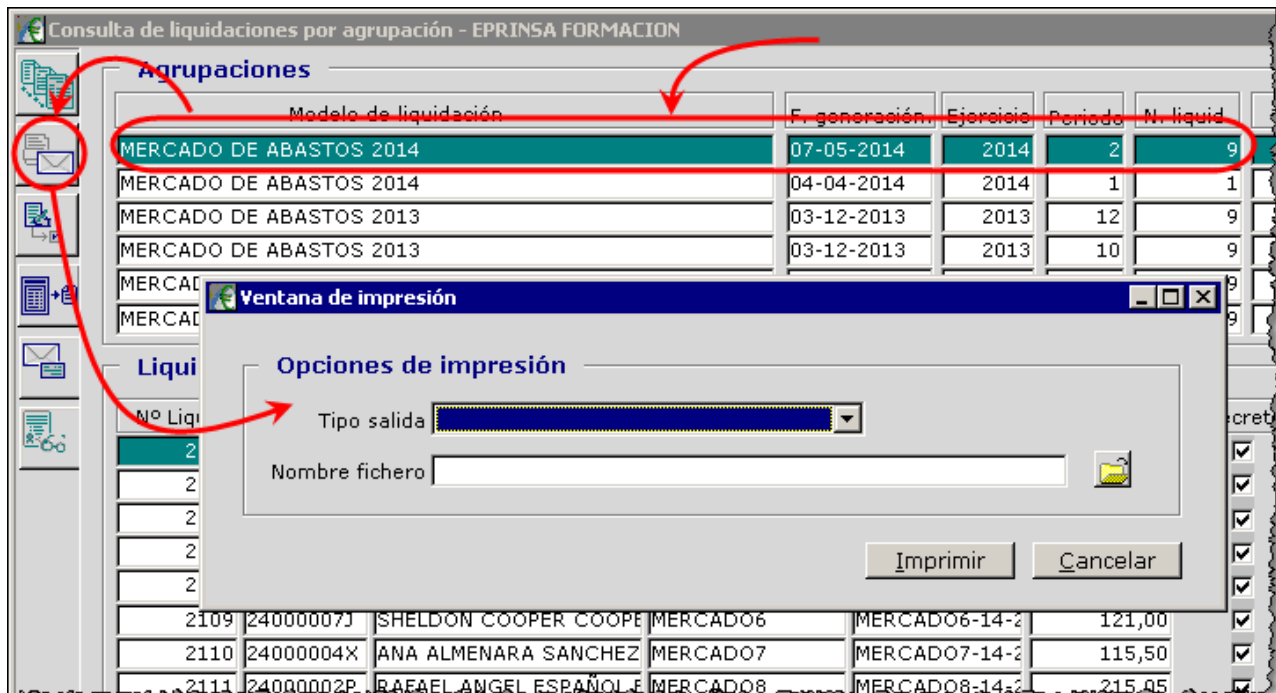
Consulta de liquidaciones por agrupación - EPRINSA FORMACION

Agrupaciones

| Modelo de liquidación | F. generación | Ejercicio | Periodo | N. liquid |
|---|---|---|---|---|
| MERCADO DE ABASTOS 2014 | 07-05-2014 | 2014 | 2 | 9 |
| MERCADO DE ABASTOS 2014 | 04-04-2014 | 2014 | 1 | 1 |
| MERCADO DE ABASTOS 2013 | 03-12-2013 | 2013 | 12 | 9 |
| MERCADO DE ABASTOS 2013 | 03-12-2013 | 2013 | 10 | 9 |
| MERCAD | | | | 9 |
| MERCAD | | | | 9 |

Liqui

Nº Liq

Ventana de impresión

Opciones de impresión

Tipo salida

Nombre fichero

Imprimir Cancelar

| 2 | | | | | |
|---|---|---|---|---|---|
| 2 | | | | | |
| 2 | | | | | |
| 2 | | | | | |
| 2 | | | | | |
| 2109 | 24000007J | SHELDON COOPER COOPE | MERCADO6 | MERCADO6-14-2 | 121,00 |
| 2110 | 24000004X | ANA ALMENARA SANCHEZ | MERCADO7 | MERCADO7-14-2 | 115,50 |
| 2111 | 24000002P | RAFAEL ANGEL ESPAÑOL E | MERCADO8 | MERCADO8-14-2 | 215,05 |

ecret